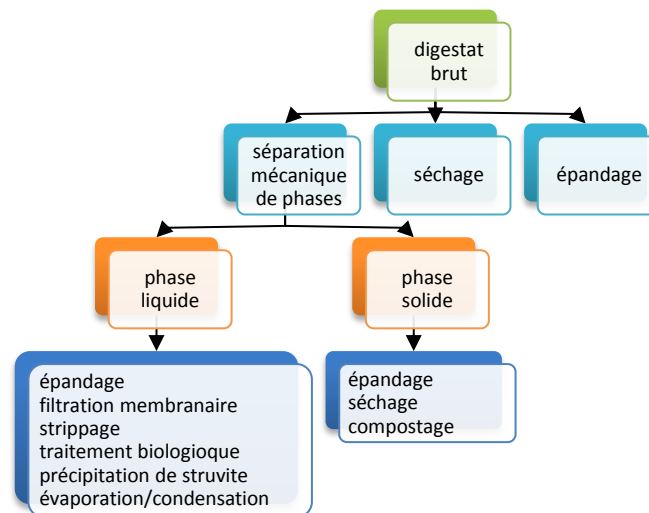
digestat brut

séparation mécanique de phases

séchage

épandage

phase liquide

phase solide

épandage
filtration membranaire
strippage
traitement biologioque
précipitation de struvite
évaporation/condensation

épandage
séchage
compostage